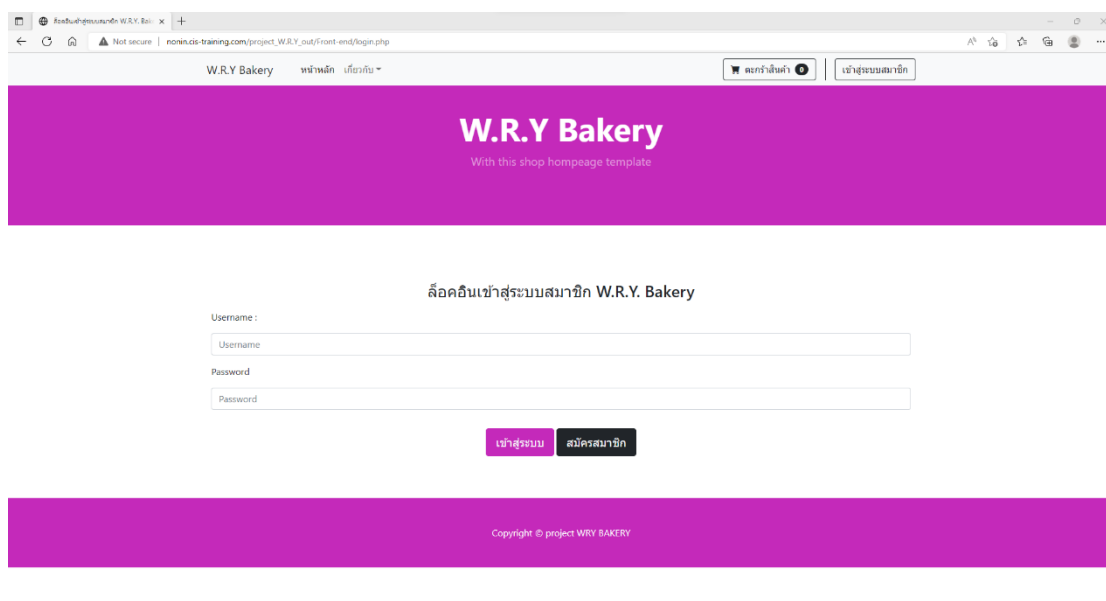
ล็อคอินเข้าสู่ระบบสมาชิก W.R.Y. Bak ×

Not secure | nonin.cis-training.com/project_W.R.Y_out/Front-end/login.php

W.R.Y Bakery หน้าหลัก เกี่ยวกับ

ตะกร้าสินค้า 0

เข้าสู่ระบบสมาชิก

W.R.Y Bakery

With this shop hompeage template

ล็อคอินเข้าสู่ระบบสมาชิก W.R.Y. Bakery

Username :

Username

Password

Password

เข้าสู่ระบบ

สมัครสมาชิก

Copyright © project WRY BAKERY